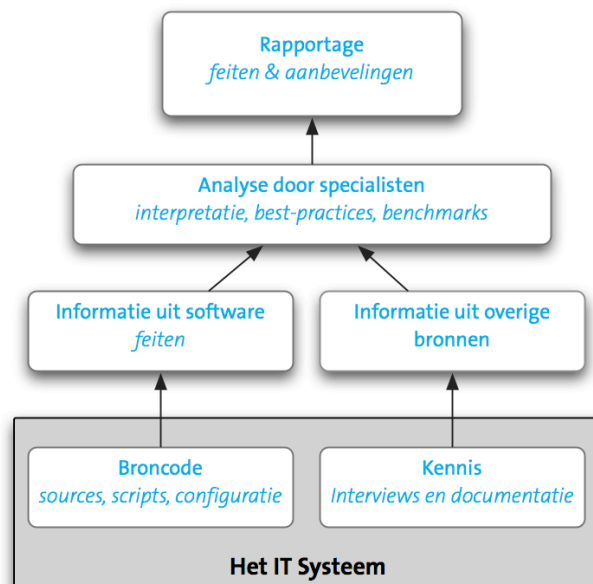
Rapportage
feiten & aanbevelingen

Analyse door specialisten
interpretatie, best-practices, benchmarks

Informatie uit software
feiten

Informatie uit overige bronnen

Broncode
sources, scripts, configuratie

Kennis
Interviews en documentatie

Het IT Systeem